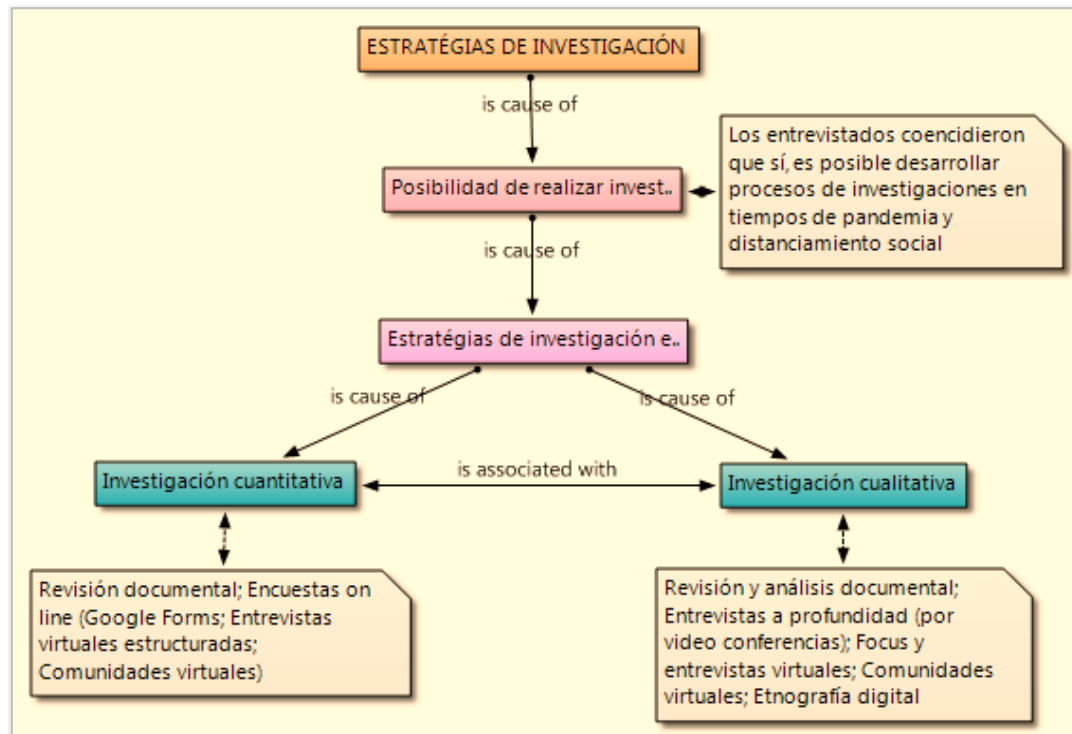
ESTRATÉGIAS DE INVESTIGACIÓN

is cause of

Posibilidad de realizar invest..

Los entrevistados coencidieron que sí, es posible desarrollar procesos de investigaciones en tiempos de pandemia y distanciamiento social

is cause of

Estratégias de investigación e..

is cause of

is cause of

Investigación cuantitativa

is associated with

Investigación cualitativa

Revisión documental; Encuestas on line (Google Forms; Entrevistas virtuales estructuradas; Comunidades virtuales)

Revisión y análisis documental; Entrevistas a profundidad (por video conferencias); Focus y entrevistas virtuales; Comunidades virtuales; Etnografía digital